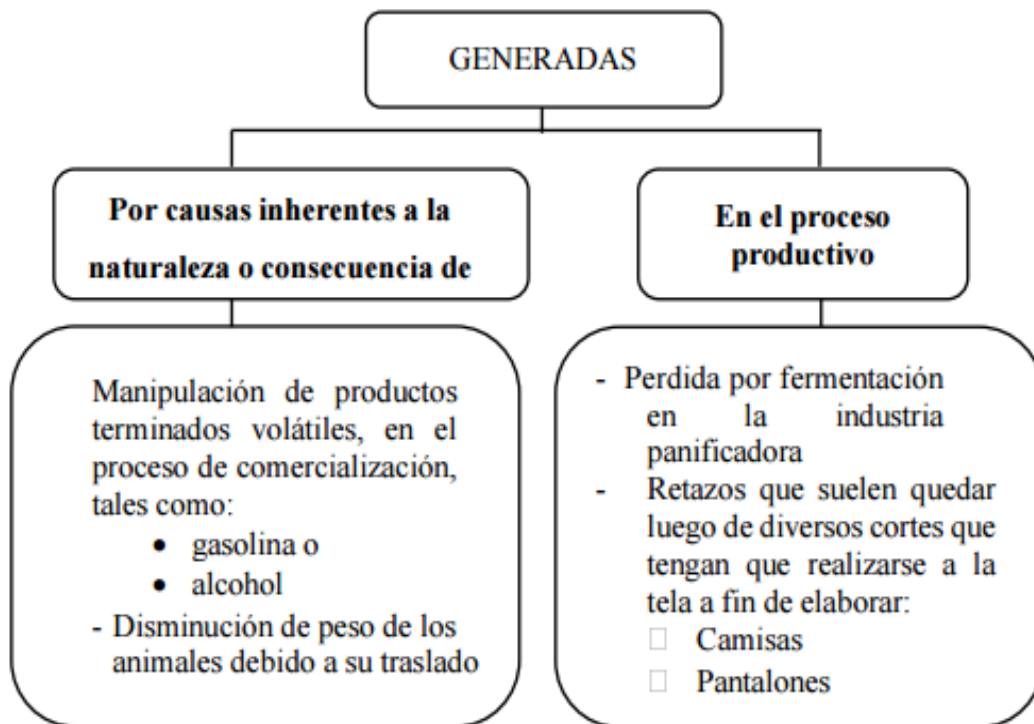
GENERADAS

Por causas inherentes a la naturaleza o consecuencia de

En el proceso productivo

Manipulación de productos terminados volátiles, en el proceso de comercialización, tales como:
- gasolina o
- alcohol
- Disminución de peso de los animales debido a su traslado

- Perdida por fermentación en la industria panificadora
- Retazos que suelen quedar luego de diversos cortes que tengan que realizarse a la tela a fin de elaborar:
 Camisas
 Pantalones